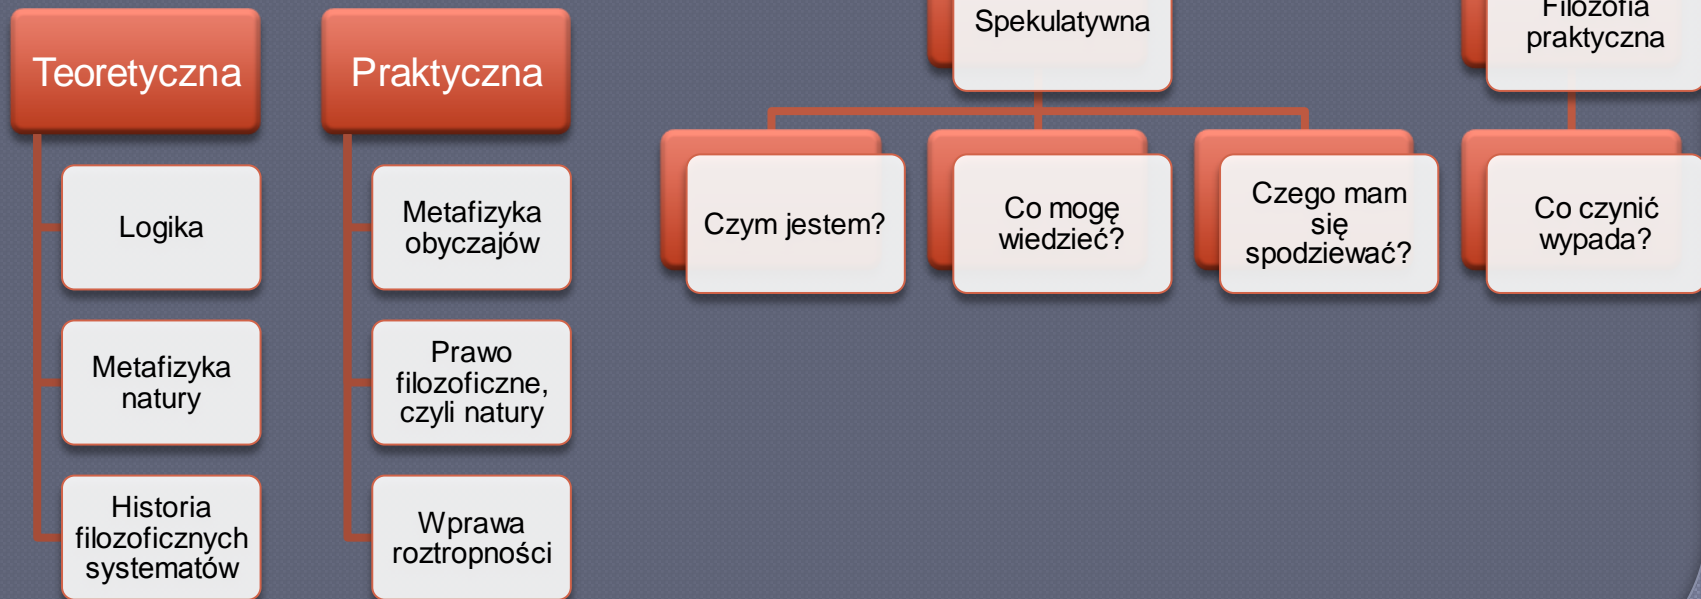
Teoretyczna

Logika

Metafizyka natury

Historia filozoficznych systematów

Praktyczna

Metafizyka obyczajów

Prawo filozoficzne, czyli natury

Wprawa roztropności

Spekulatywna

Czym jestem?

Co mogę wiedzieć?

Czego mam się spodziewać?

Filozofia praktyczna

Co czynić wypada?